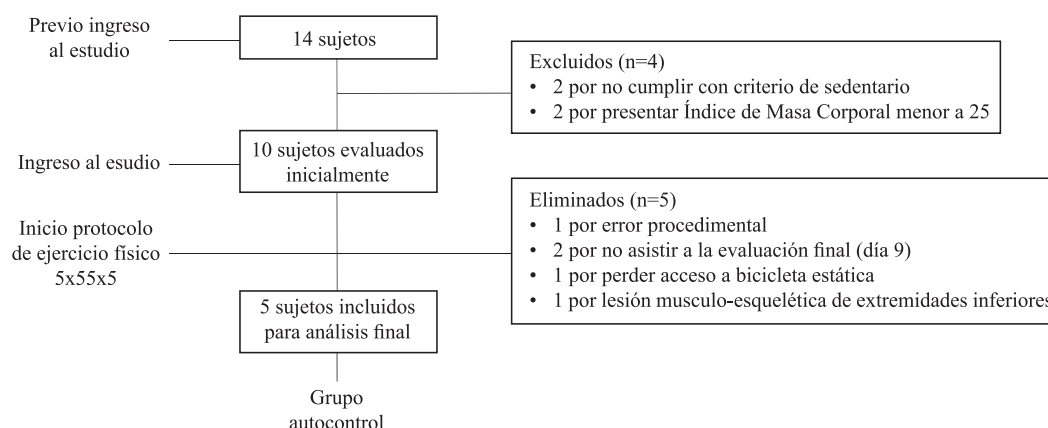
Previo ingreso al estudio

14 sujetos

Excluidos (n=4)
• 2 por no cumplir con criterio de sedentario
• 2 por presentar Índice de Masa Corporal menor a 25

Ingreso al esudio

10 sujetos evaluados inicialmente

Inicio protocolo de ejercicio físico 5x55x5

Eliminados (n=5)
• 1 por error procedimental
• 2 por no asistir a la evaluación final (día 9)
• 1 por perder acceso a bicicleta estática
• 1 por lesión musculo-esquelética de extremidades inferiores

5 sujetos incluidos para análisis final

Grupo autocontrol